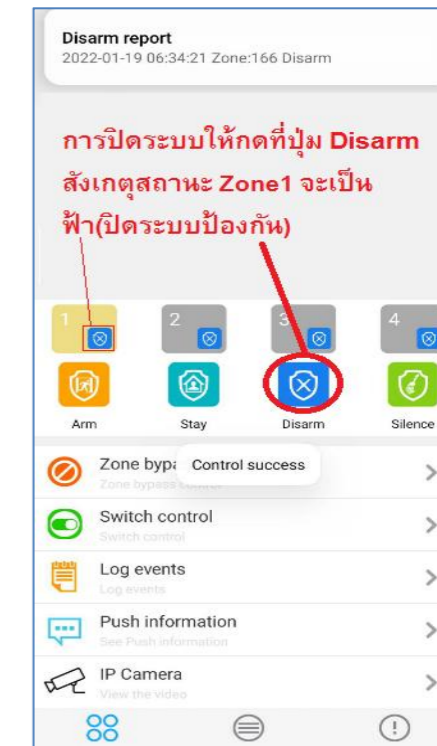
Disarm report
2022-01-19 06:34:21 Zone:166 Disarm

การปิดระบบให้กดที่ปุ่ม Disarm สังเกตุสถานะ Zone1 จะเป็นฟ้า(ปิดระบบป้องกัน)

1
2
3
4

Arm
Stay
Disarm
Silence

Zone bypa
Control success
Zone bypass control

Switch control
Switch control

Log events
Log events

Push information
See Push information

IP Camera
View the video